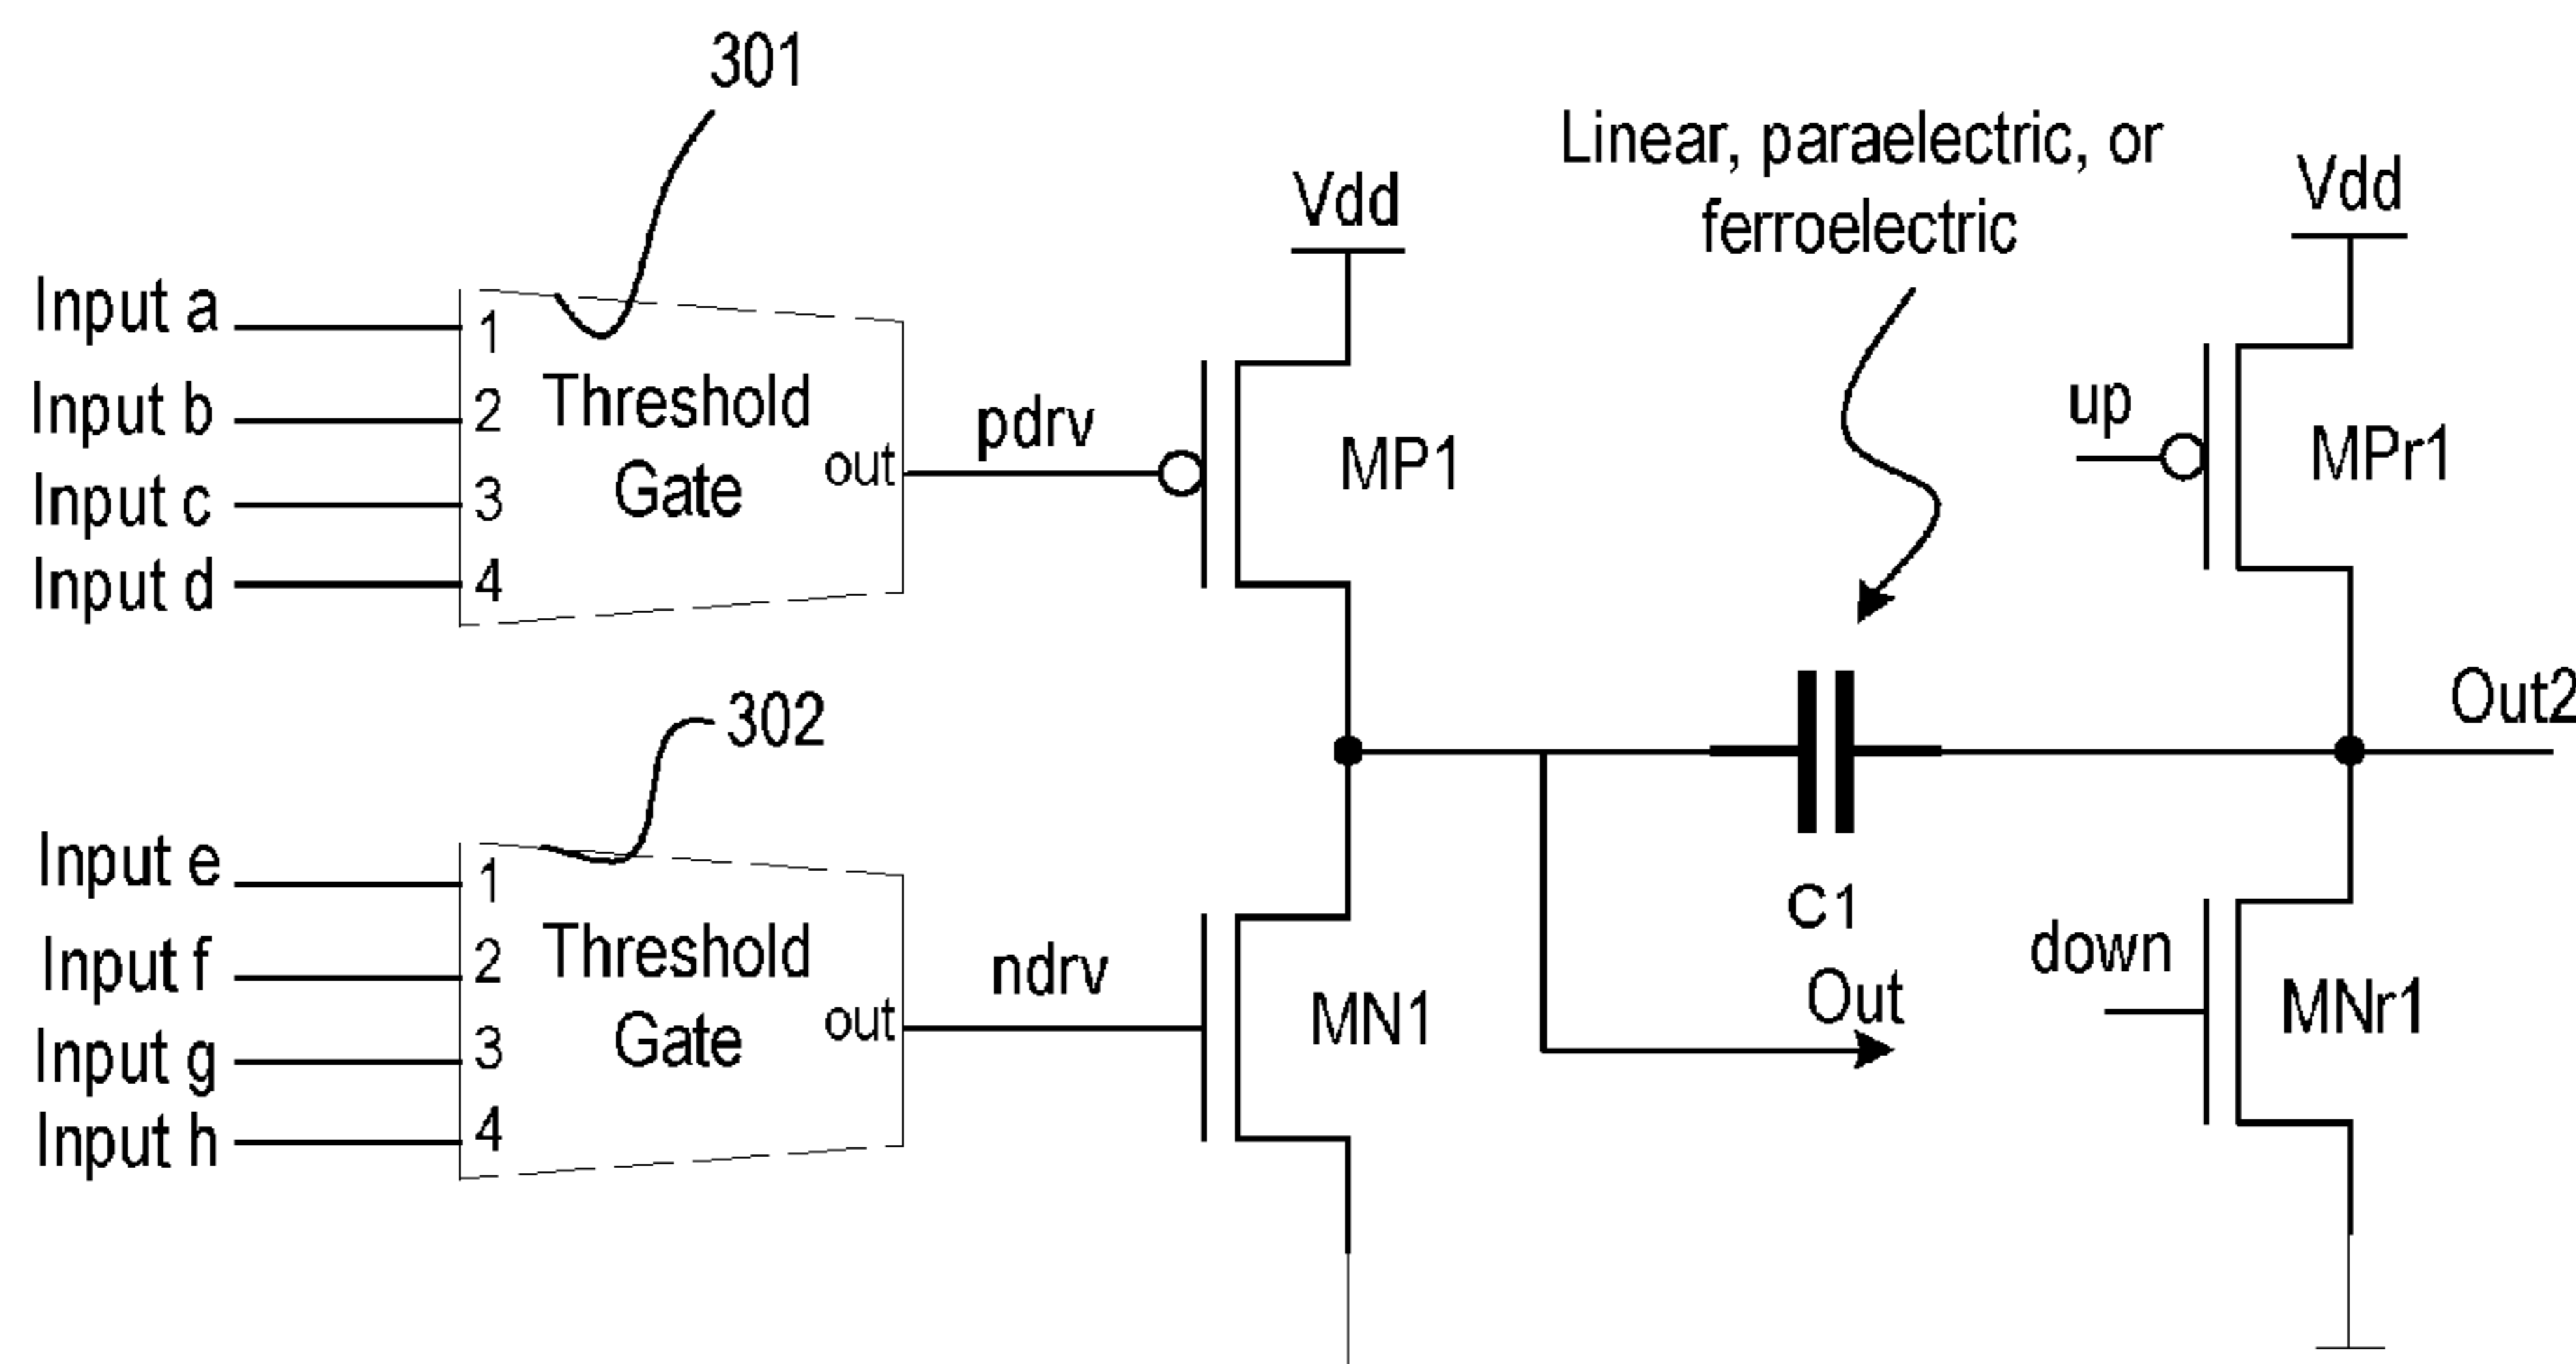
301

Linear, paraelectric, or ferroelectric

Vdd

Vdd

Input a
Input b
Input c
Input d

1
2
3
4

Threshold Gate

out

pdrv

MP1

up

MPr1

302

Out2

Input e
Input f
Input g
Input h

1
2
3
4

Threshold Gate

out

ndrv

MN1

C1

Out

down

MNr1